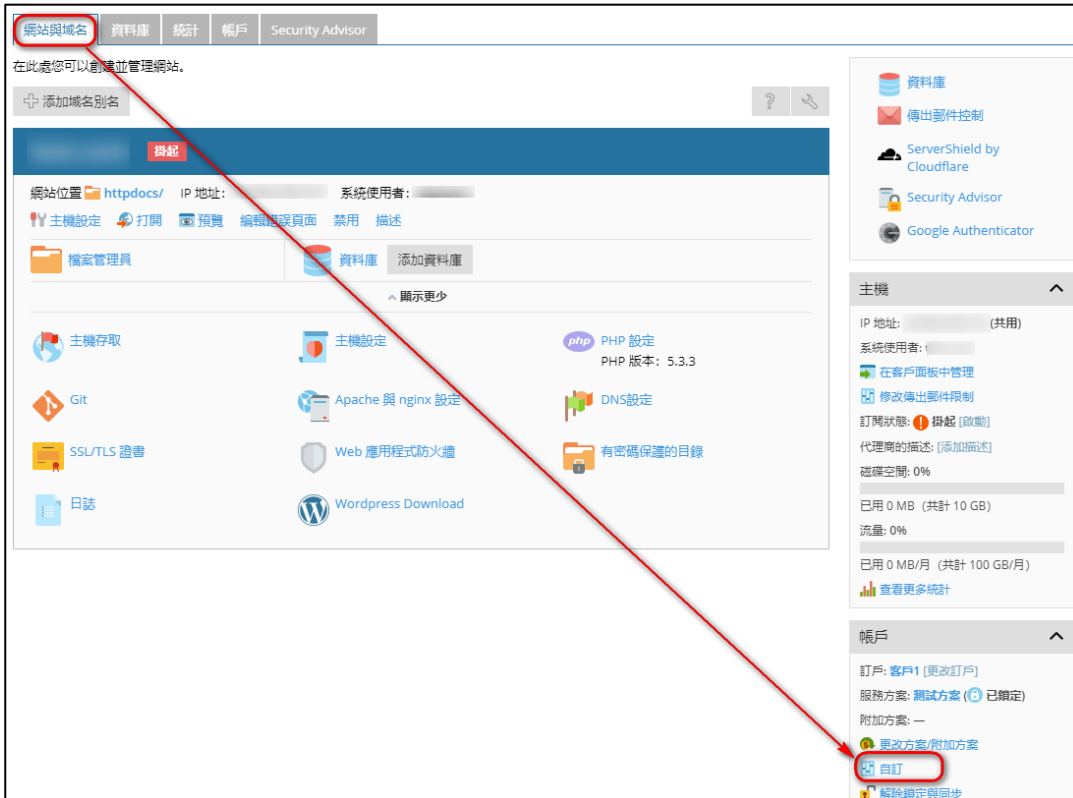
網站與域名 | 資料庫 | 統計 | 帳戶 | Security Advisor

在此處您可以創建並管理網站。

添加域名別名

掛起

網站位置 httpdocs/ IP 地址: 系統使用者:

主機設定 打開 預覽 編輯錯誤頁面 禁用 描述

檔案管理員

資料庫 添加資料庫

顯示更少

主機存取

主機設定

PHP 設定
PHP 版本: 5.3.3

Git

Apache 與 nginx 設定

DNS設定

SSL/TLS 證書

Web 應用程式防火牆

有密碼保護的目錄

日誌

Wordpress Download

資料庫

傳出郵件控制

ServerShield by Cloudflare

Security Advisor

Google Authenticator

主機

IP 地址: (共用)

系統使用者:

在客戶面板中管理

修改傳出郵件限制

訂閱狀態: 掛起 [啟動]

代理商的描述: [添加描述]

磁碟空間: 0%

已用 0 MB (共計 10 GB)

流量: 0%

已用 0 MB/月 (共計 100 GB/月)

查看更多統計

帳戶

訂戶: 客戶1 [更改訂戶]

服務方案: 測試方案 ( 已鎖定)

附加方案: —

更改方案/附加方案

自訂

解除鎖定與同步